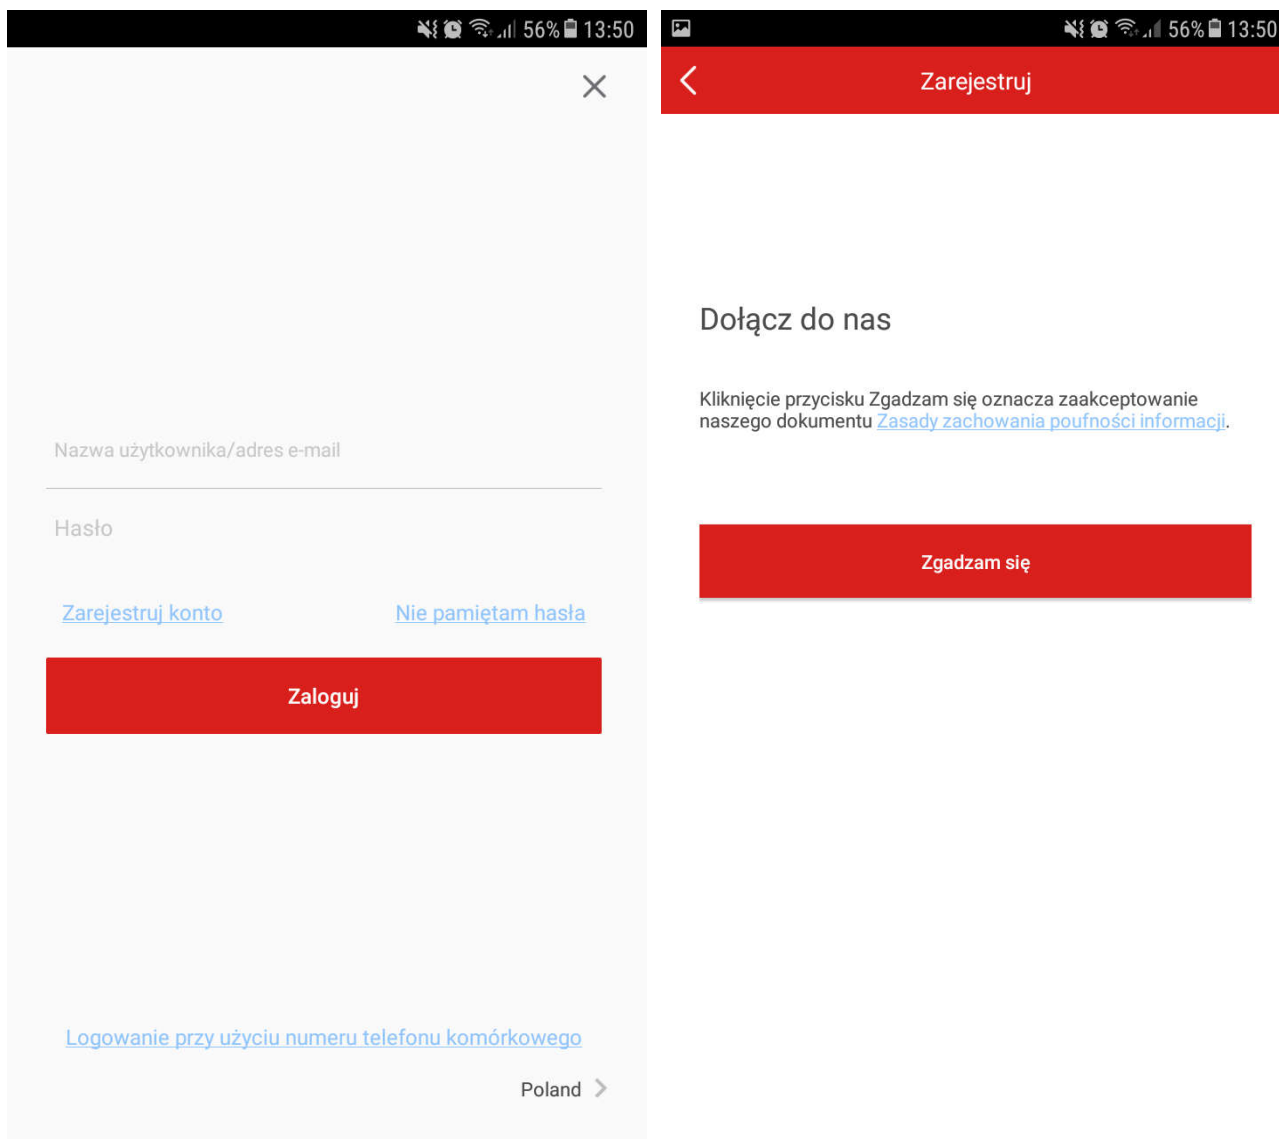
56% 13:50

Nazwa użytkownika/adres e-mail

Hasło

Zarejestruj konto

Nie pamiętam hasła

Zaloguj

Logowanie przy użyciu numeru telefonu komórkowego

Poland

56% 13:50

Zarejestruj

Dołącz do nas

Kliknięcie przycisku Zgadzam się oznacza zaakceptowanie naszego dokumentu Zasady zachowania poufności informacji.

Zgadzam się